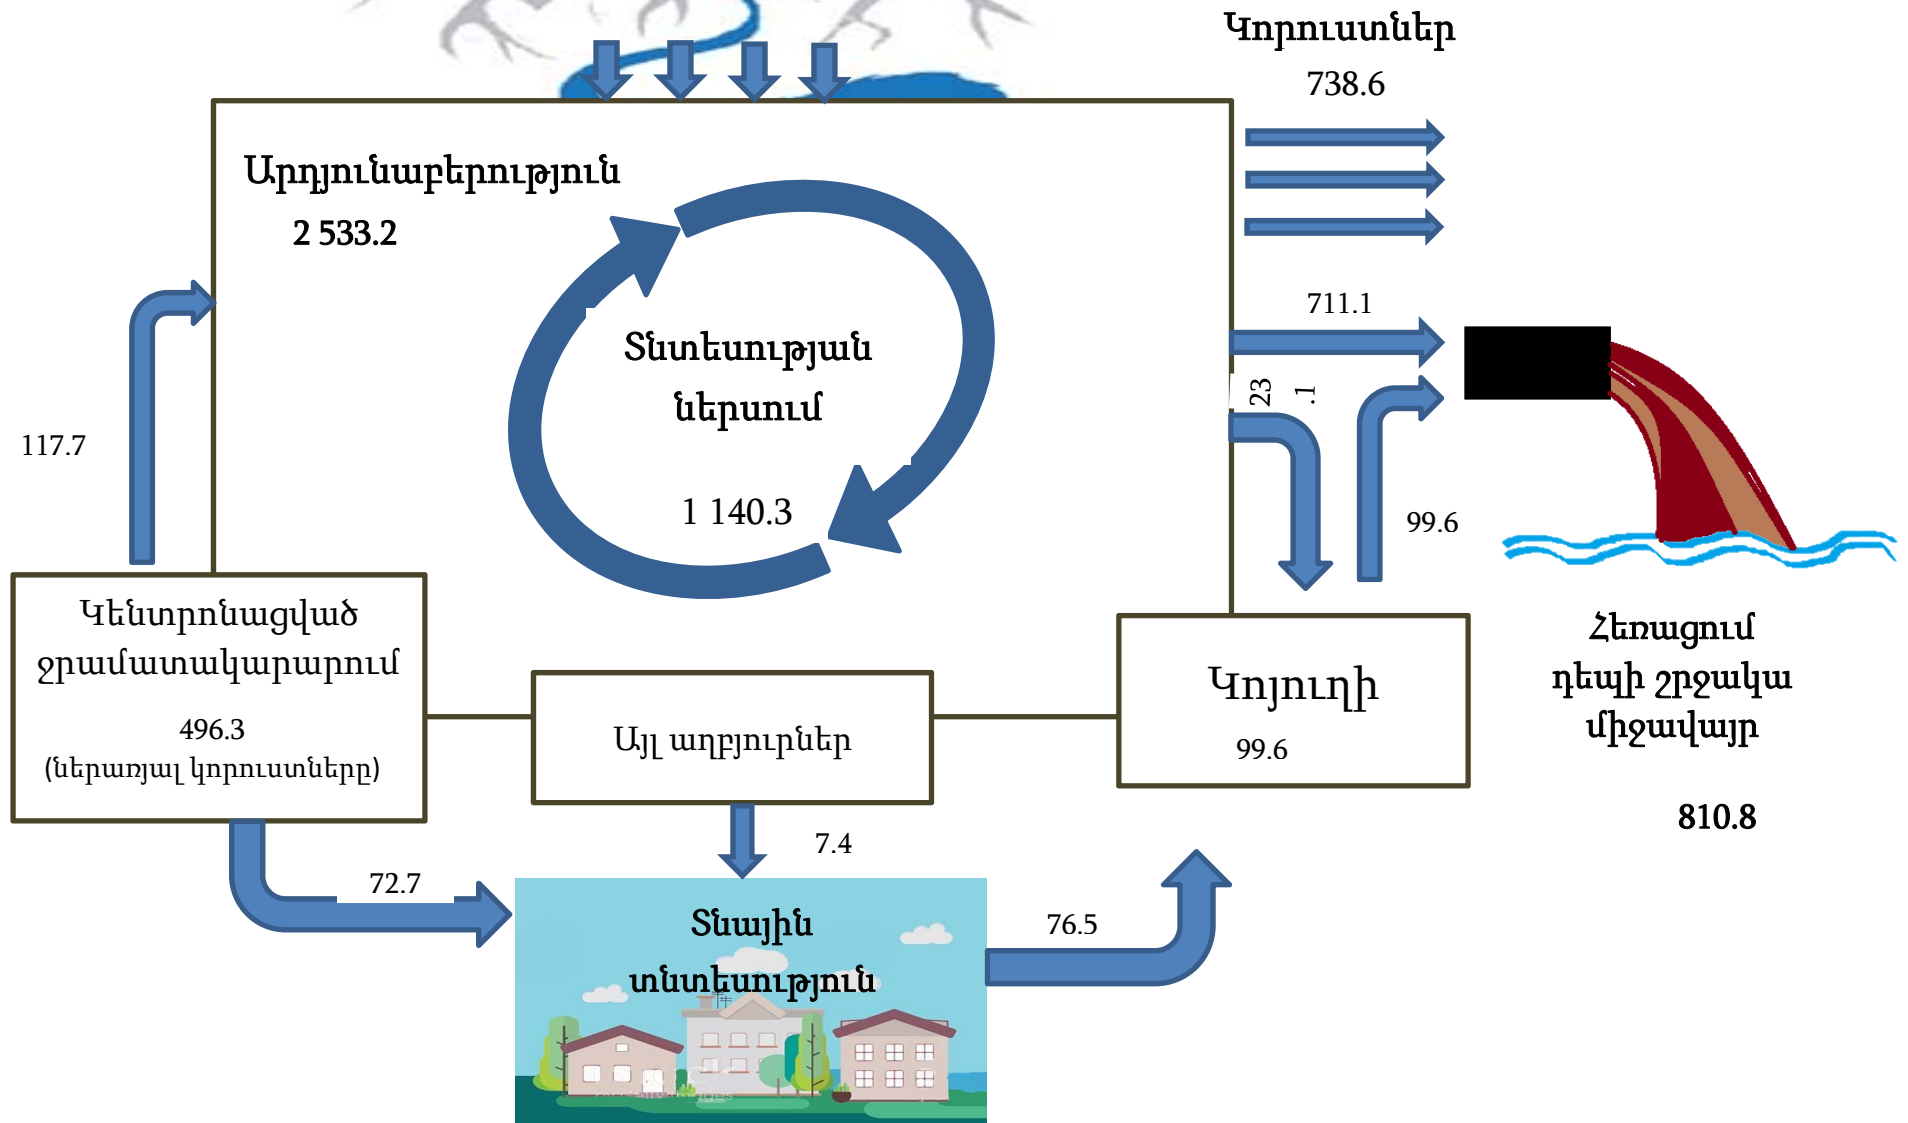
Կորուստներ
738.6

Արդյունաբերություն
2 533.2

Տնտեսության ներսում
1 140.3

711.1

23.1

99.6

117.7

Կենտրոնացված ջրամատակարարում
496.3
(ներառյալ կորուստները)

Այլ աղբյուրներ

Կոյուղի
99.6

Հեռացում դեպի շրջակա միջավայր

810.8

7.4

72.7

Տնային տնտեսություն

76.5